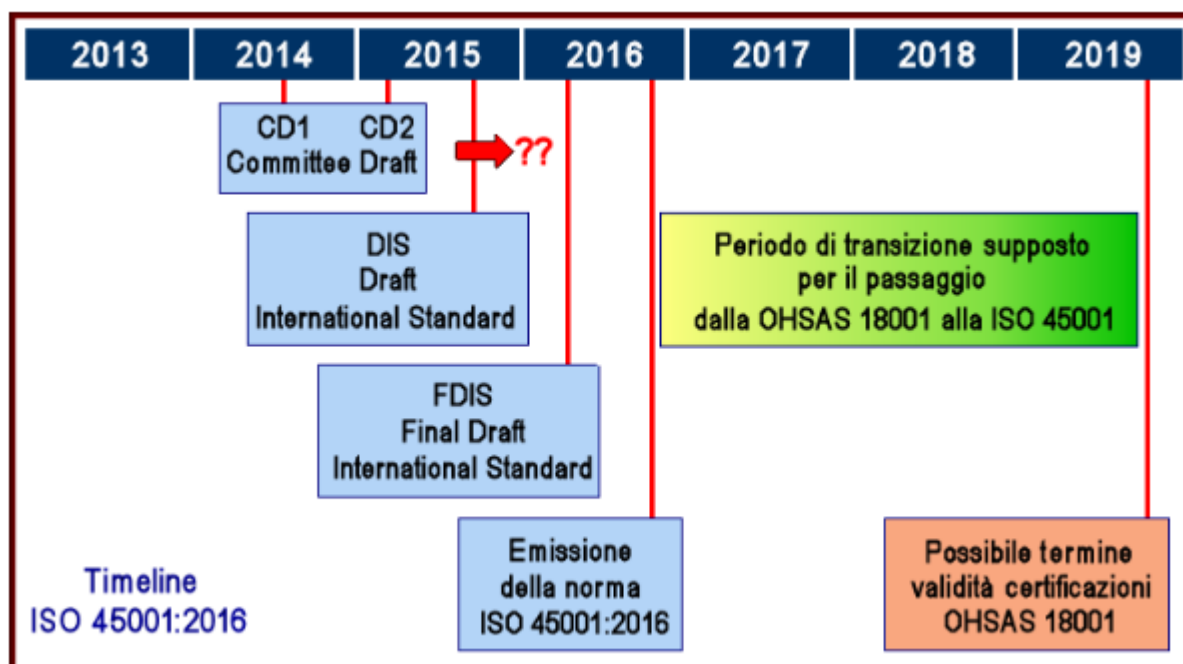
| 2013 | 2014 | 2015 | 2016 | 2017 | 2018 | 2019 |
|---|---|---|---|---|---|---|

CD1 CD2
Committee Draft

??

DIS
Draft
International Standard

Periodo di transizione supposto
per il passaggio
dalla OHSAS 18001 alla ISO 45001

FDIS
Final Draft
International Standard

Emissione
della norma
ISO 45001:2016

Possibile termine
validità certificazioni
OHSAS 18001

Timeline
ISO 45001:2016